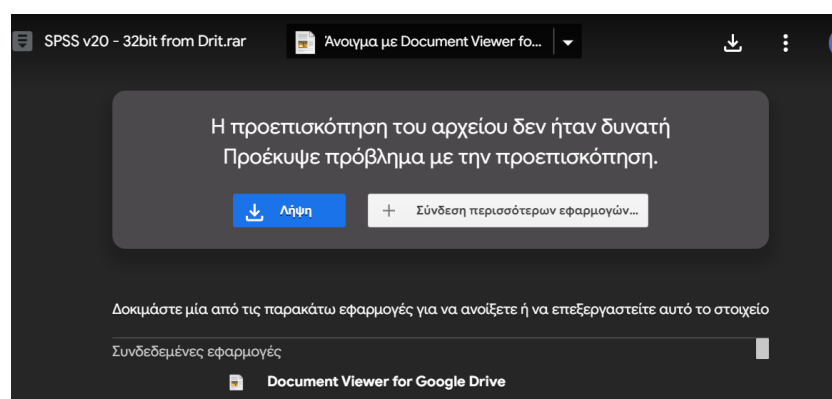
SPSS v20 - 32bit from Drit.rar

Άνοιγμα με Document Viewer fo...

Η προεπισκόπηση του αρχείου δεν ήταν δυνατή
Προέκυψε πρόβλημα με την προεπισκόπηση.

Λήψη

Σύνδεση περισσότερων εφαρμογών...

Δοκιμάστε μία από τις παρακάτω εφαρμογές για να ανοίξετε ή να επεξεργαστείτε αυτό το στοιχείο

Συνδεδεμένες εφαρμογές

Document Viewer for Google Drive